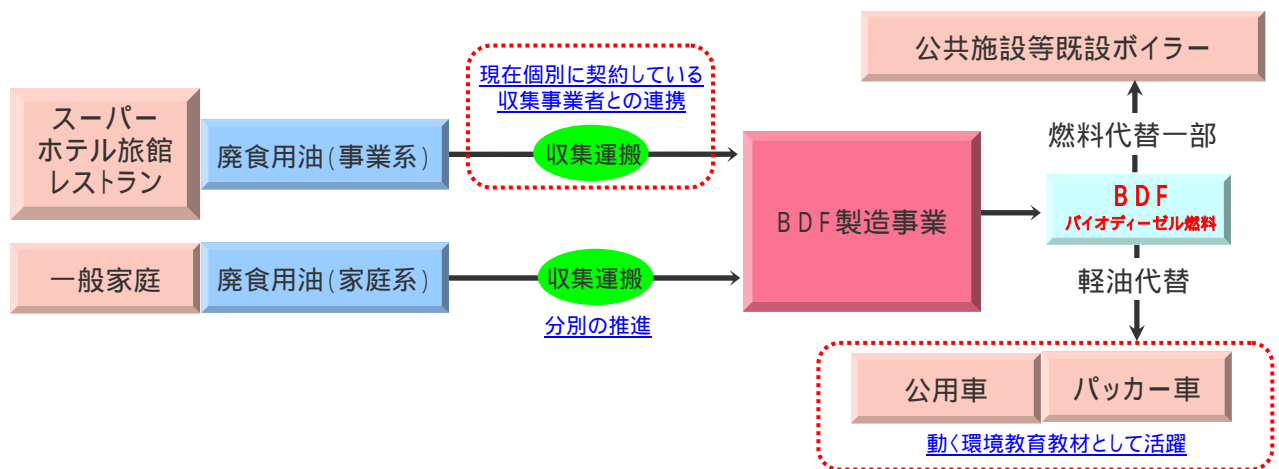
スーパー
ホテル旅館
レストラン

廃食用油(事業系)

現在個別に契約している
収集事業者との連携

収集運搬

一般家庭

廃食用油(家庭系)

収集運搬

分別の推進

BDF製造事業

公共施設等既設ボイラー

燃料代替一部

BDF
バイオディーゼル燃料

軽油代替

公用車

パッカー車

動く環境教育教材として活躍